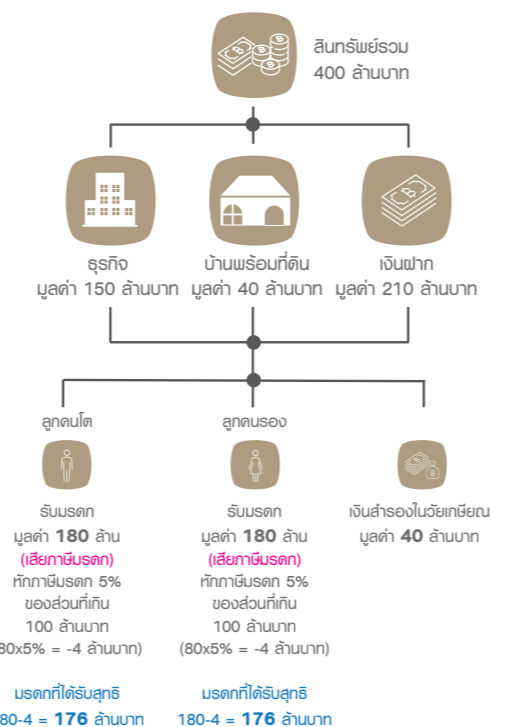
สินทรัพย์รวม
400 ล้านบาท

ธุรกิจ
มูลค่า 150 ล้านบาท

บ้านพร้อมที่ดิน
มูลค่า 40 ล้านบาท

เงินฝาก
มูลค่า 210 ล้านบาท

ลูกคนโต

รับมรดก
มูลค่า 180 ล้าน
(เสียภาษีมรดก)
หักภาษีมรดก 5%
ของส่วนที่เกิน
100 ล้านบาท
80x5% = -4 ล้านบาท)

มรดกที่ได้รับสุทธิ
180-4 = 176 ล้านบาท

ลูกคนรอง

รับมรดก
มูลค่า 180 ล้าน
(เสียภาษีมรดก)
หักภาษีมรดก 5%
ของส่วนที่เกิน
100 ล้านบาท
(80x5% = -4 ล้านบาท)

มรดกที่ได้รับสุทธิ
180-4 = 176 ล้านบาท

เงินสำรองในวัยเกษียณ
มูลค่า 40 ล้านบาท